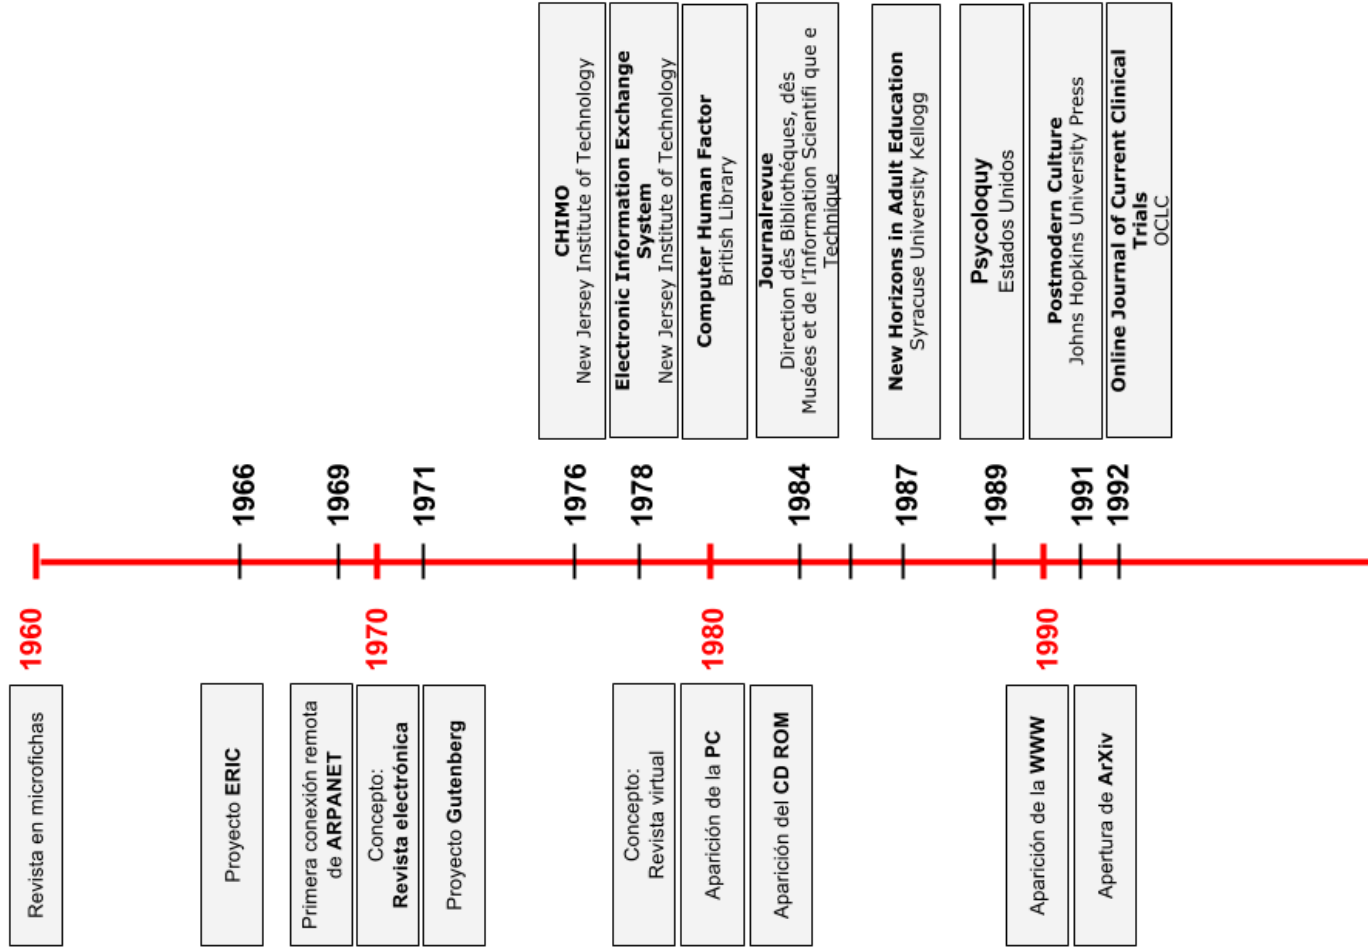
CHIMO
New Jersey Institute of Technology

Electronic Information Exchange System
New Jersey Institute of Technology

Computer Human Factor
British Library

Journalrevue
Direction dês Bibliothéques, dês Musées et de l'Information Scientifi que e Technique

New Horizons in Adult Education
Syracuse University Kellogg

Psycoloquy
Estados Unidos

Postmodern Culture
Johns Hopkins University Press

Online Journal of Current Clinical Trials
OCLC

1966
1969
1971
1976
1978
1984
1987
1989
1991
1992

1960
1970
1980
1990

Revista en microfichas

Proyecto ERIC

Primera conexión remota de ARPANET

Concepto: Revista electrónica

Proyecto Gutenberg

Concepto: Revista virtual

Aparición de la PC

Aparición del CD ROM

Aparición de la WWW

Apertura de ArXiv